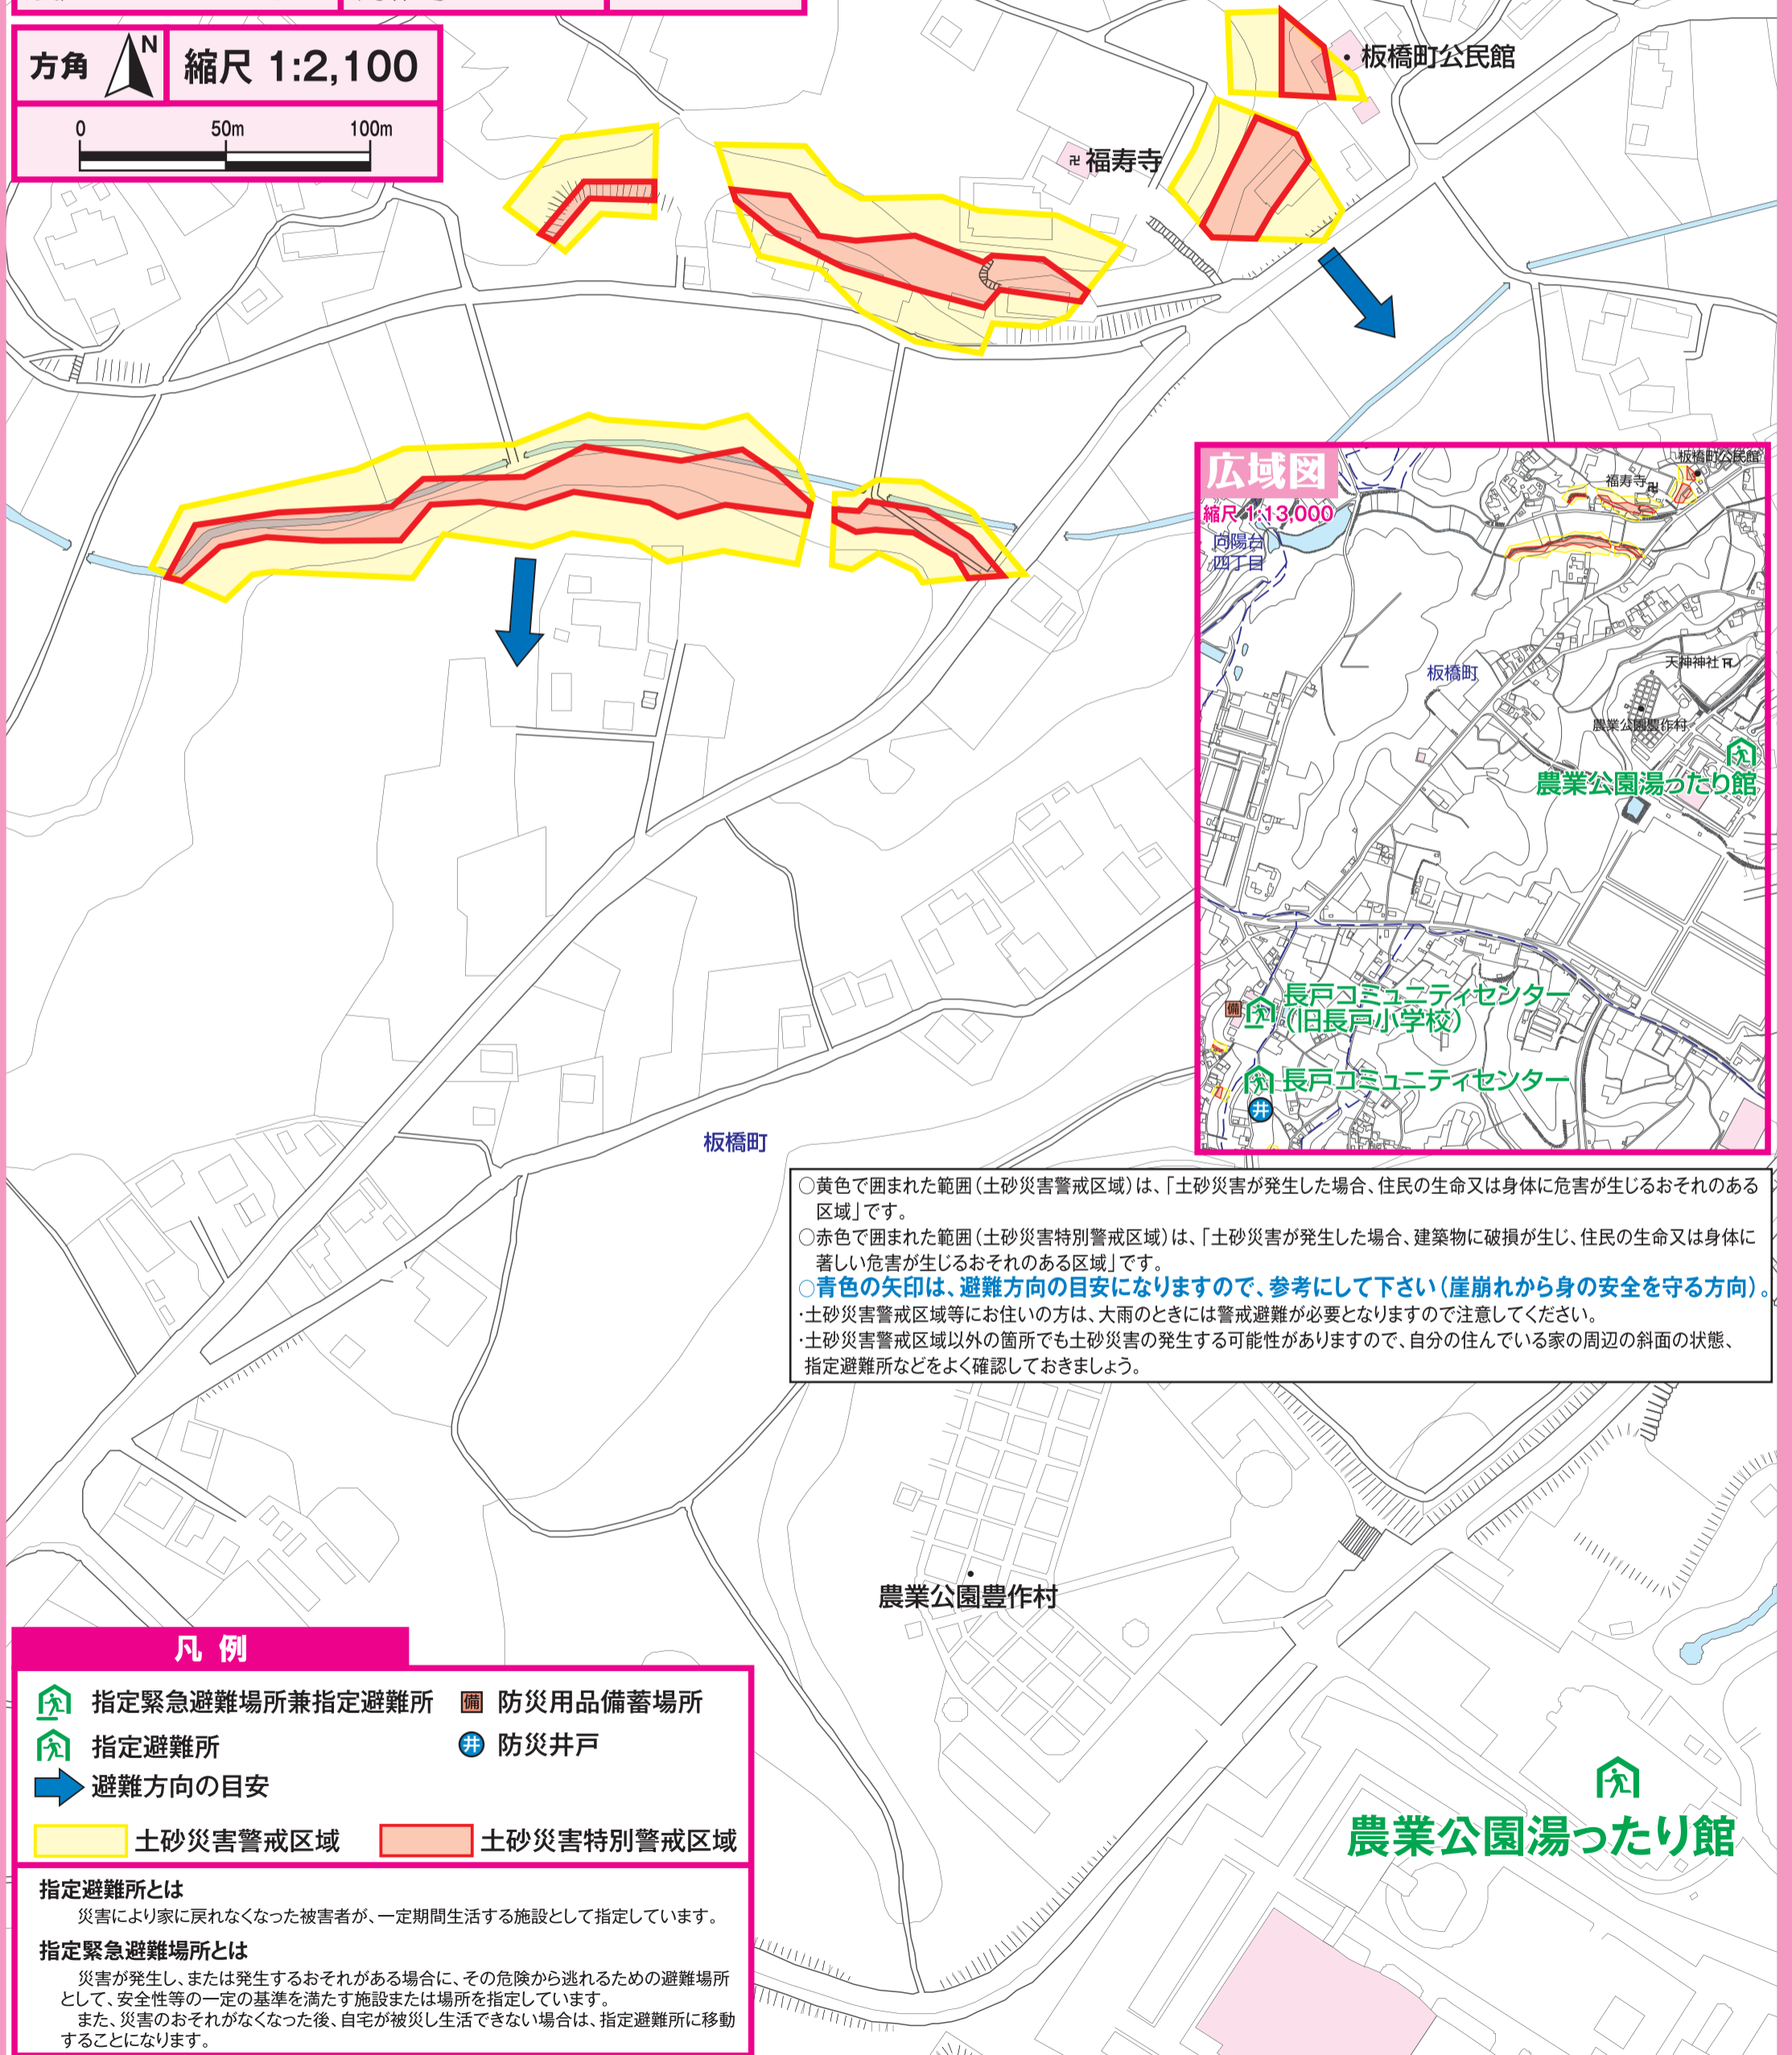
方角 N 縮尺 1:2,100

0 50m 100m

板橋町公民館

卍 福寿寺

広域図

縮尺 1:13,000

向陽台四丁目

板橋町公民館

福寿寺

天神神社

板橋町

農業公園豊作村

農業公園湯ったり館

長戸コミュニティセンター（旧長戸小学校）

長戸コミュニティセンター

板橋町

○黄色で囲まれた範囲（土砂災害警戒区域）は、「土砂災害が発生した場合、住民の生命又は身体に危害が生じるおそれのある区域」です。
○赤色で囲まれた範囲（土砂災害特別警戒区域）は、「土砂災害が発生した場合、建築物に破損が生じ、住民の生命又は身体に著しい危害が生じるおそれのある区域」です。
○青色の矢印は、避難方向の目安になりますので、参考にして下さい（崖崩れから身の安全を守る方向）。
・土砂災害警戒区域等にお住いの方は、大雨のときには警戒避難が必要となりますので注意してください。
・土砂災害警戒区域以外の箇所でも土砂災害の発生する可能性がありますので、自分の住んでいる家の周辺の斜面の状態、指定避難所などをよく確認しておきましょう。

農業公園豊作村

凡例

指定緊急避難場所兼指定避難所
備 防災用品備蓄場所
指定避難所
井 防災井戸
避難方向の目安
土砂災害警戒区域
土砂災害特別警戒区域

指定避難所とは
災害により家に戻れなくなった被害者が、一定期間生活する施設として指定しています。

指定緊急避難場所とは
災害が発生し、または発生するおそれがある場合に、その危険から逃れるための避難場所として、安全性等の一定の基準を満たす施設または場所を指定しています。
また、災害のおそれがなくなった後、自宅が被災し生活できない場合は、指定避難所に移動することになります。

農業公園湯ったり館